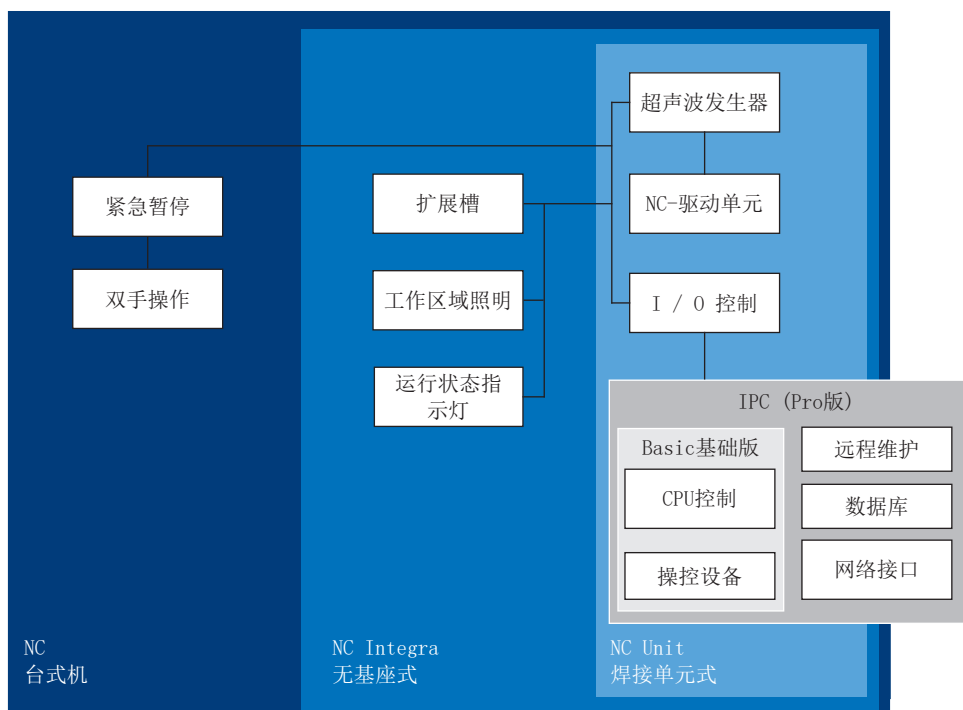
超声波发生器

紧急暂停

扩展槽

NC-驱动单元

双手操作

工作区域照明

I / O 控制

运行状态指示灯

IPC (Pro版)

Basic基础版

远程维护

CPU控制

数据库

操控设备

网络接口

NC
台式机

NC Integra
无基座式

NC Unit
焊接单元式